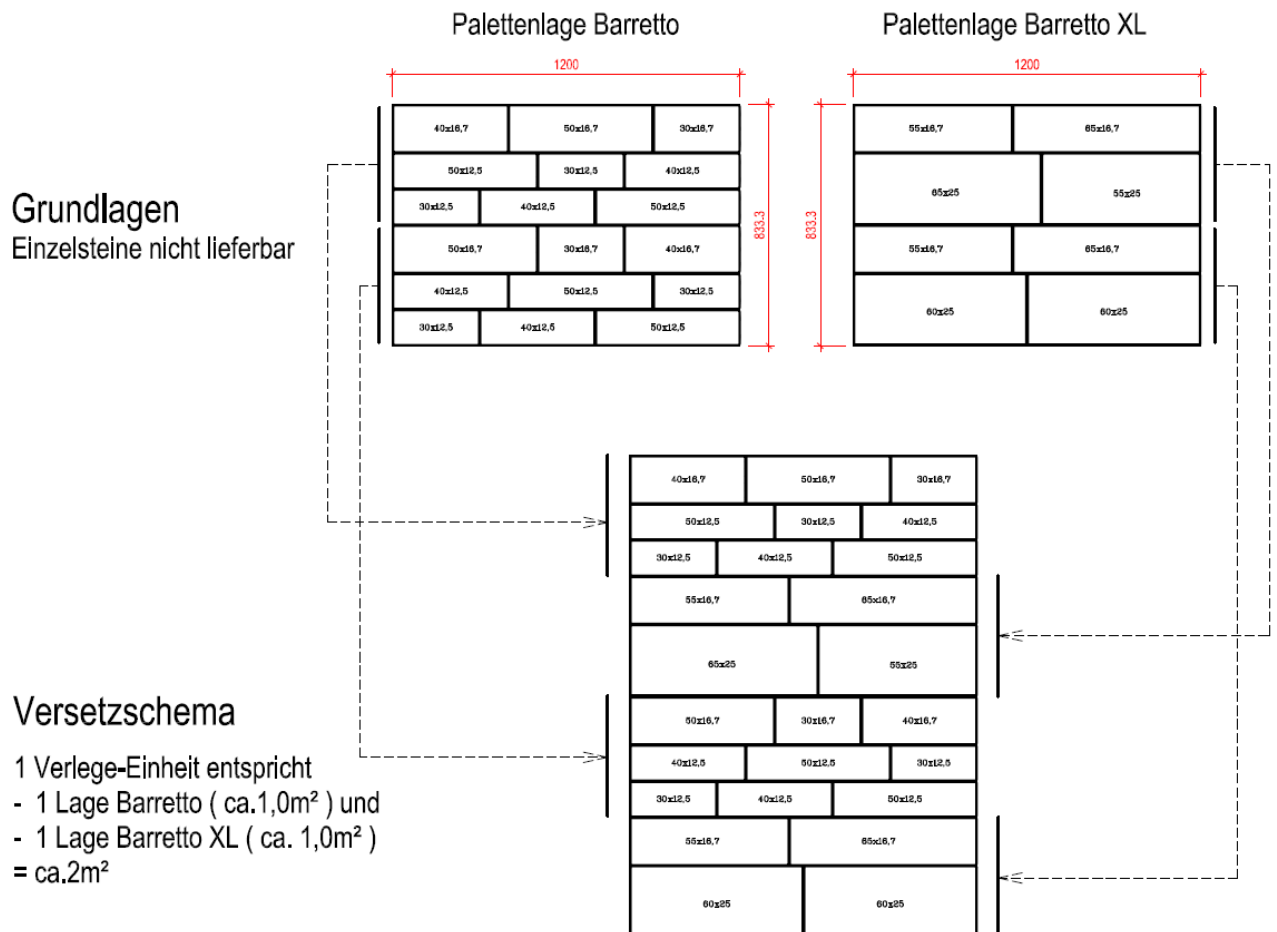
Palettenlage Barretto

Palettenlage Barretto XL

1200

1200

40x16,7 50x16,7 30x16,7
50x12,5 30x12,5 40x12,5
30x12,5 40x12,5 50x12,5
50x16,7 30x16,7 40x16,7
40x12,5 50x12,5 30x12,5
30x12,5 40x12,5 50x12,5

833,3

833,3

55x16,7 65x16,7
65x25 55x25
55x16,7 65x16,7
60x25 60x25

Grundlagen
Einzelsteine nicht lieferbar

40x16,7 50x16,7 30x16,7
50x12,5 30x12,5 40x12,5
30x12,5 40x12,5 50x12,5
55x16,7 65x16,7
65x25 55x25
50x16,7 30x16,7 40x16,7
40x12,5 50x12,5 30x12,5
30x12,5 40x12,5 50x12,5
55x16,7 65x16,7
60x25 60x25

Versetzschema

1 Verlege-Einheit entspricht
- 1 Lage Barretto ( ca.1,0m² ) und
- 1 Lage Barretto XL ( ca. 1,0m² )
= ca.2m²